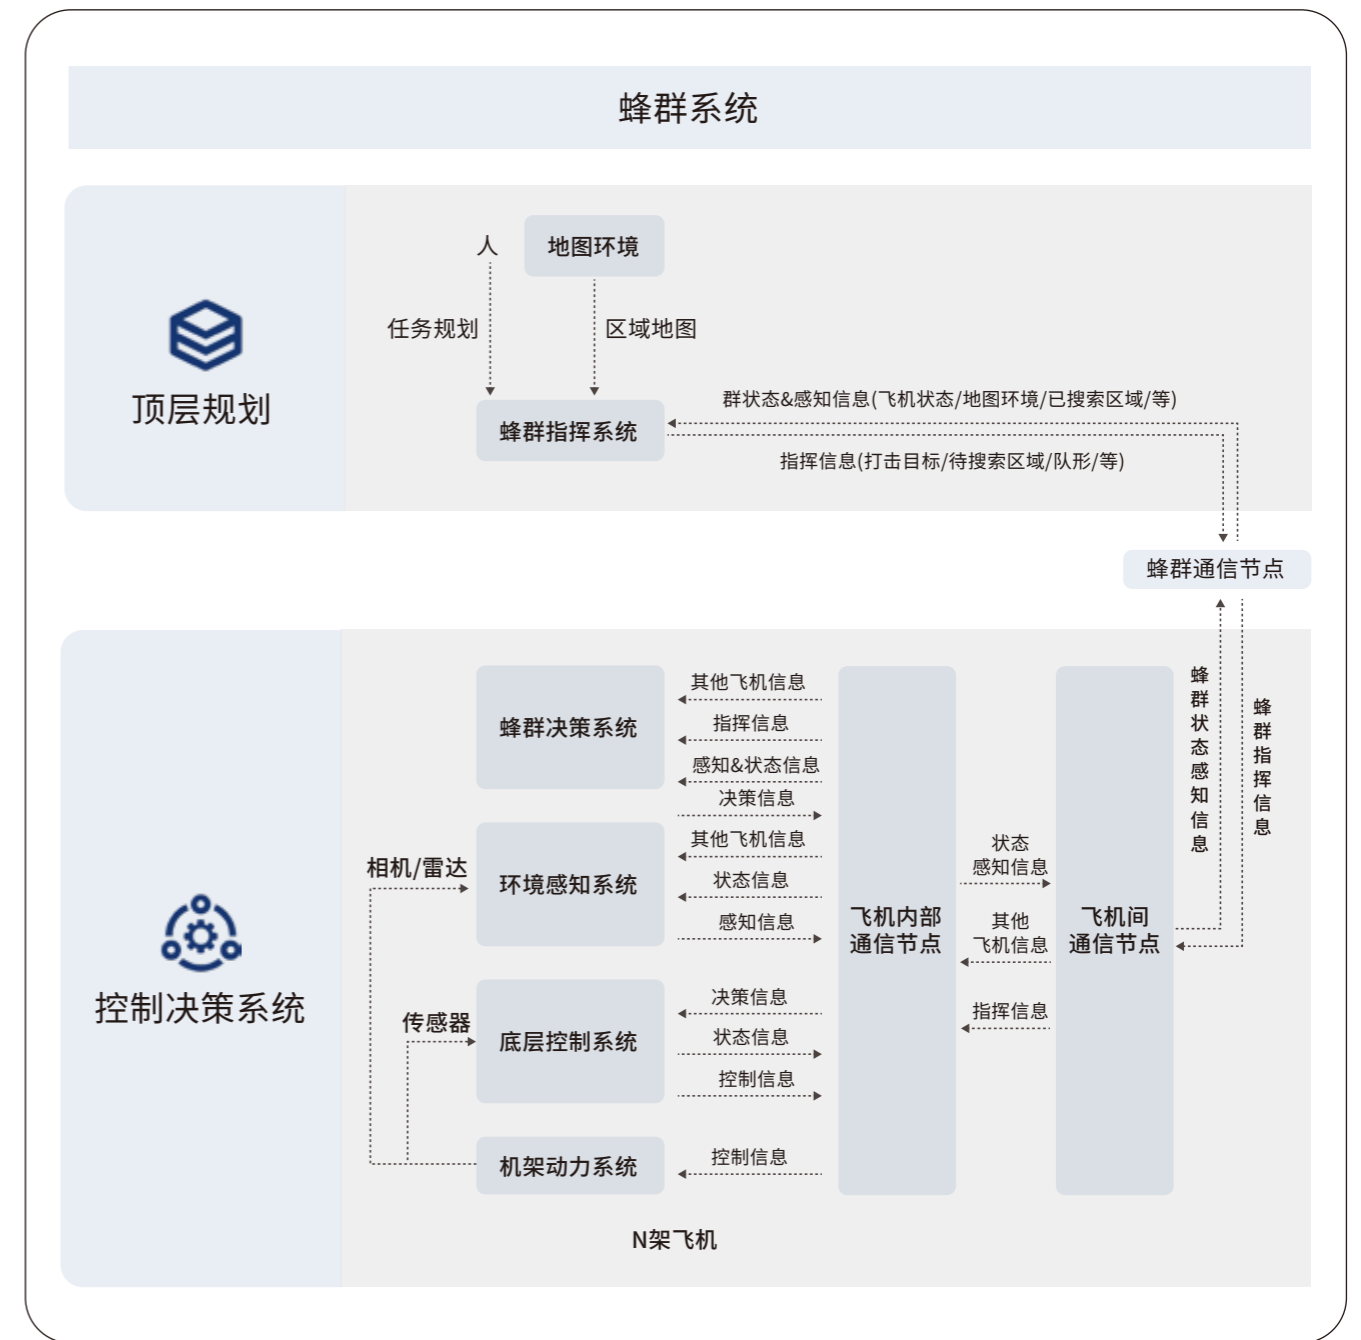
蜂群系统

顶层规划

人

地图环境

任务规划

区域地图

蜂群指挥系统

群状态&感知信息(飞机状态/地图环境/已搜索区域/等)

指挥信息(打击目标/待搜索区域/队形/等)

蜂群通信节点

控制决策系统

蜂群决策系统

其他飞机信息

指挥信息

感知&状态信息

决策信息

相机/雷达

环境感知系统

其他飞机信息

状态信息

感知信息

传感器

底层控制系统

决策信息

状态信息

控制信息

机架动力系统

控制信息

飞机内部通信节点

状态感知信息

其他飞机信息

指挥信息

飞机间通信节点

蜂群状态感知信息

蜂群指挥信息

N架飞机